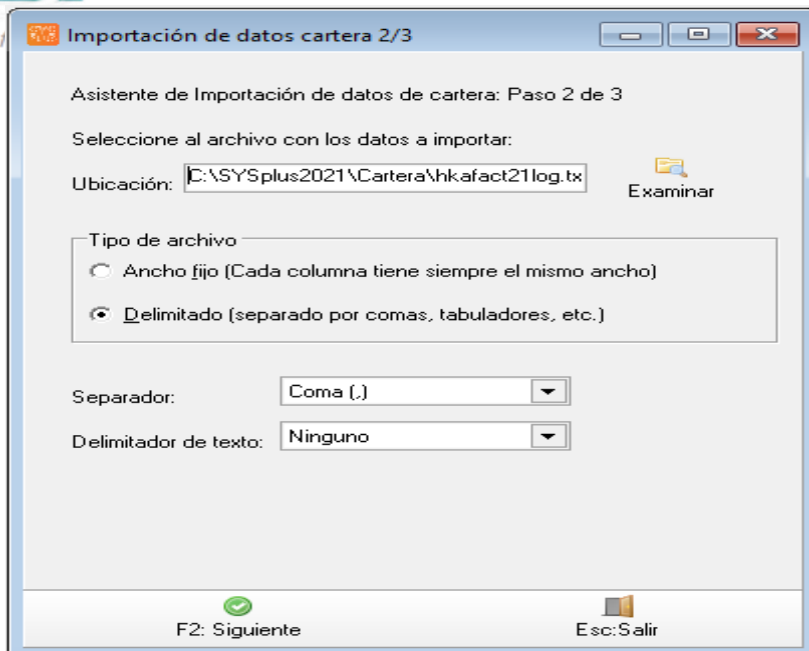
Importación de datos cartera 2/3

Asistente de Importación de datos de cartera: Paso 2 de 3

Seleccione al archivo con los datos a importar:

Ubicación: C:\SYSplus2021\Cartera\hkafact21log.tx

Examinar

Tipo de archivo

Ancho fijo (Cada columna tiene siempre el mismo ancho)

Delimitado (separado por comas, tabuladores, etc.)

Separador: Coma (,)

Delimitador de texto: Ninguno

F2: Siguiente

Esc:Salir